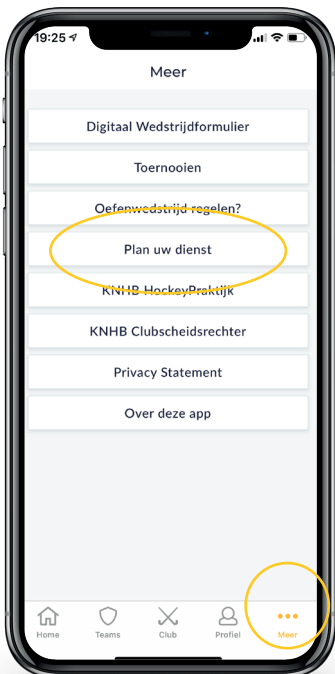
19:25

Meer

Digitaal Wedstrijdformulier

Toernooien

Oefenwedstrijd regelen?

Plan uw dienst

KNHB HockeyPraktijk

KNHB Clubscheidsrechter

Privacy Statement

Over deze app

Home Teams Club Profiel Meer